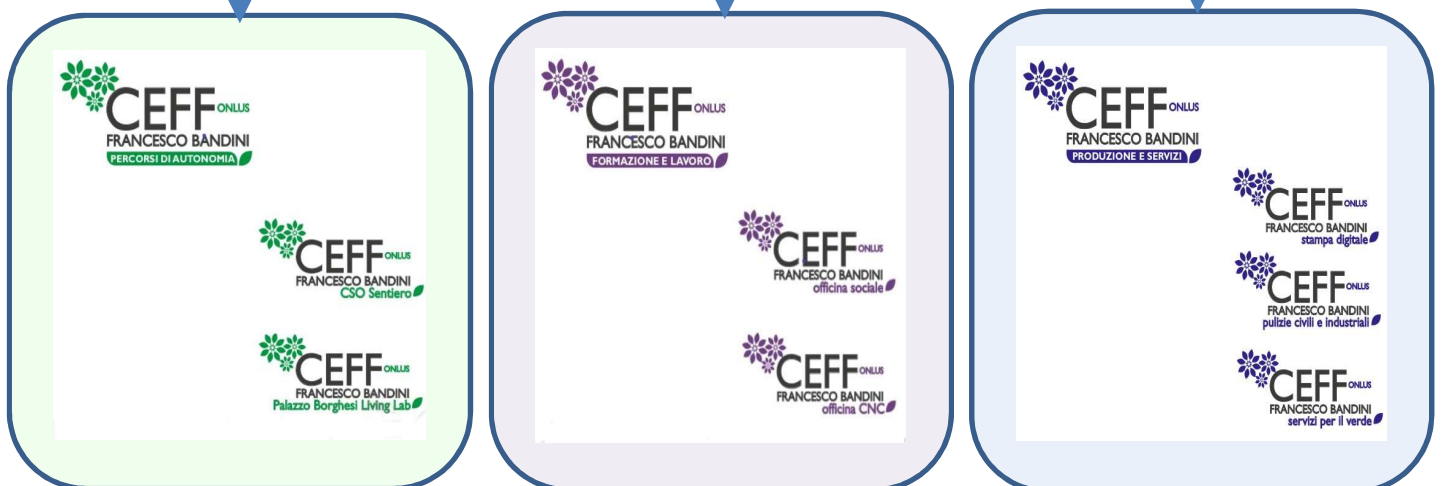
CEFF ONLUS
FRANCESCO BANDINI
PERCORSI DI AUTONOMIA

CEFF ONLUS
FRANCESCO BANDINI
CSO Sentiero

CEFF ONLUS
FRANCESCO BANDINI
Palazzo Borghesi Living Lab

CEFF ONLUS
FRANCESCO BANDINI
FORMAZIONE E LAVORO

CEFF ONLUS
FRANCESCO BANDINI
officina sociale

CEFF ONLUS
FRANCESCO BANDINI
officina CNC

CEFF ONLUS
FRANCESCO BANDINI
PRODUZIONE E SERVIZI

CEFF ONLUS
FRANCESCO BANDINI
stampa digitale

CEFF ONLUS
FRANCESCO BANDINI
pulizie civili e industriali

CEFF ONLUS
FRANCESCO BANDINI
servizi per il verde